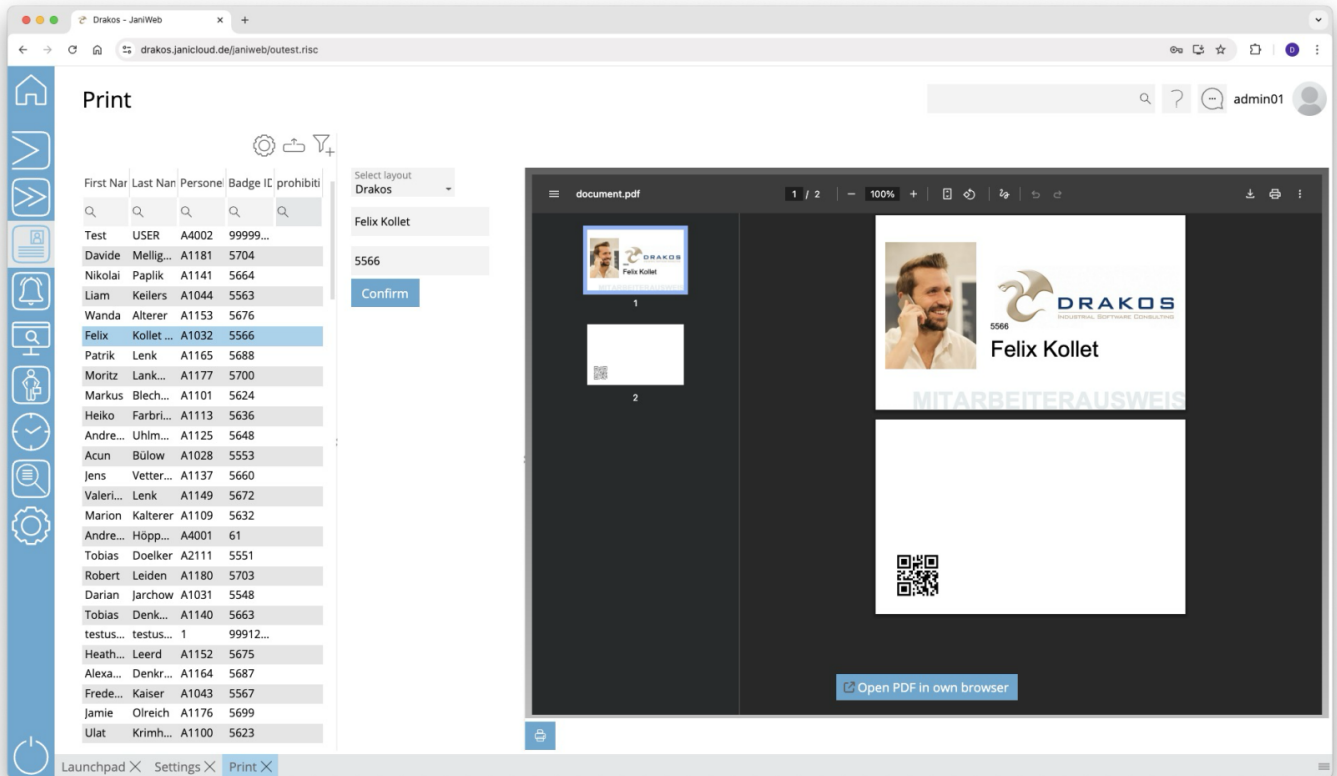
Drakos - JaniWeb
drakos.janicloud.de/janiweb/outest.risc

Print

admin01

| First Nar | Last Nan | Persone | Badge ID | prohibiti |
|---|---|---|---|---|
| Test | USER | A4002 | 99999... | |
| Davide | Mellig... | A1181 | 5704 | |
| Nikolai | Paplik | A1141 | 5664 | |
| Liam | Keilers | A1044 | 5563 | |
| Wanda | Alterer | A1153 | 5676 | |
| Felix | Kollet ... | A1032 | 5566 | |
| Patrik | Lenk | A1165 | 5688 | |
| Moritz | Lank... | A1177 | 5700 | |
| Markus | Blech... | A1101 | 5624 | |
| Heiko | Farbri... | A1113 | 5636 | |
| Andre... | Uhlm... | A1125 | 5648 | |
| Acun | Bülow | A1028 | 5553 | |
| Jens | Vetter... | A1137 | 5660 | |
| Valeri... | Lenk | A1149 | 5672 | |
| Marion | Kalterer | A1109 | 5632 | |
| Andre... | Höpp... | A4001 | 61 | |
| Tobias | Doelker | A2111 | 5551 | |
| Robert | Leiden | A1180 | 5703 | |
| Darian | Jarchow | A1031 | 5548 | |
| Tobias | Denk... | A1140 | 5663 | |
| testus... | testus... | 1 | 99912... | |
| Heath... | Leerd | A1152 | 5675 | |
| Alexa... | Denkr... | A1164 | 5687 | |
| Frede... | Kaiser | A1043 | 5567 | |
| Jamie | Olreich | A1176 | 5699 | |
| Ulat | Krimh... | A1100 | 5623 | |

Select layout
Drakos

Felix Kollet

5566

Confirm

document.pdf
1 / 2
100%

1
2

DRAKOS
INDUSTRIAL SOFTWARE CONSULTING
5566
Felix Kollet
MITARBEITERAUSWEIS

Open PDF in own browser

Launchpad Settings Print